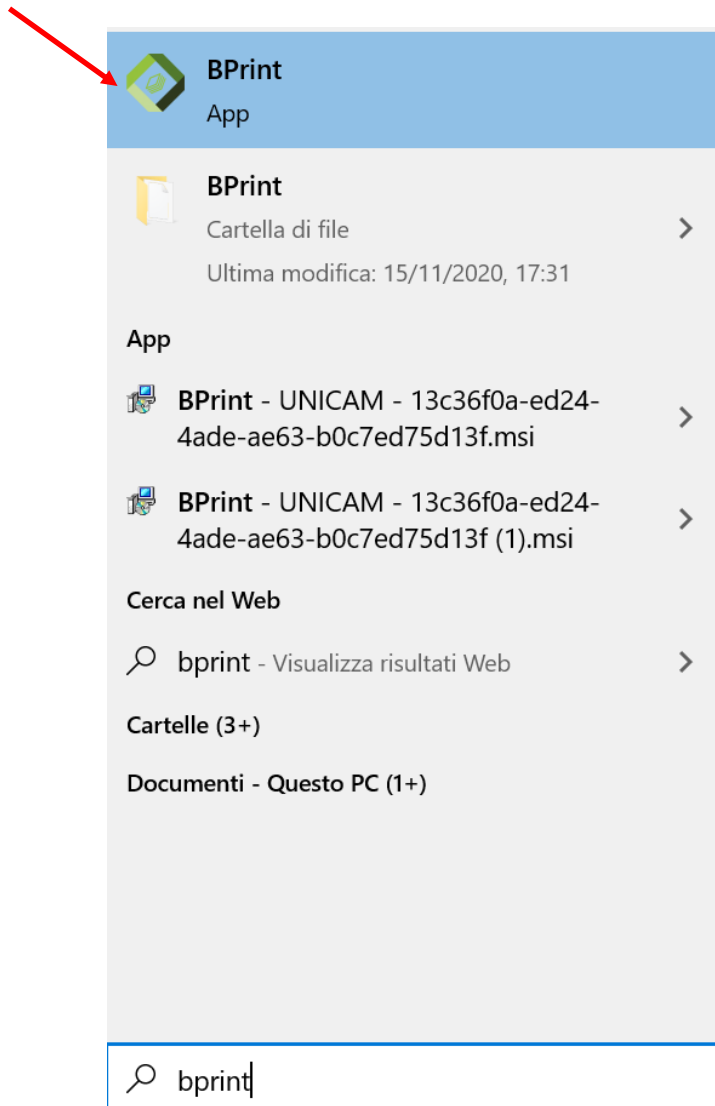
BPrint
App

BPrint
Cartella di file
Ultima modifica: 15/11/2020, 17:31

App

BPrint - UNICAM - 13c36f0a-ed24-4ade-ae63-b0c7ed75d13f.msi

BPrint - UNICAM - 13c36f0a-ed24-4ade-ae63-b0c7ed75d13f (1).msi

Cerca nel Web

bprint - Visualizza risultati Web

Cartelle (3+)

Documenti - Questo PC (1+)

bprint